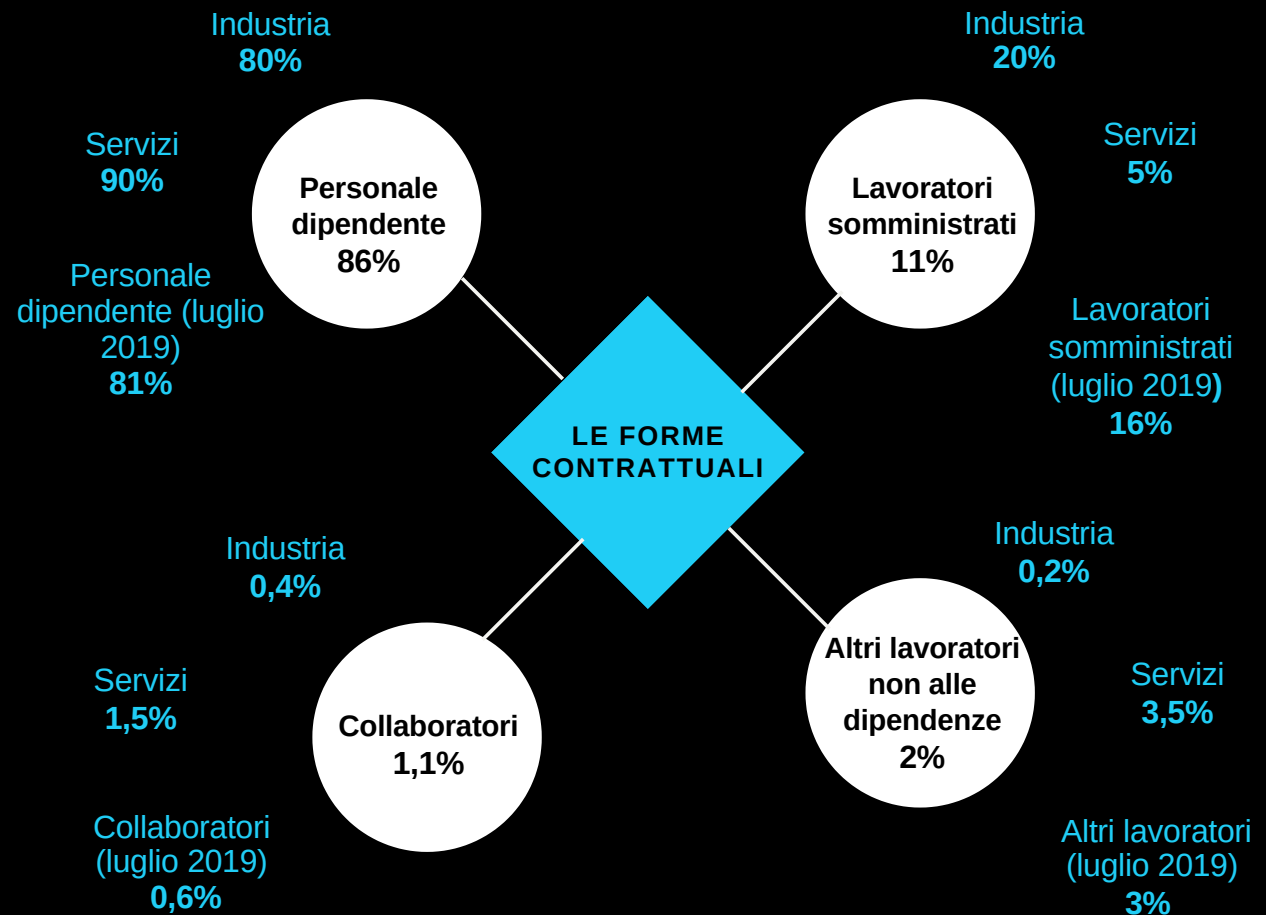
Industria
80%

Servizi
90%

Personale dipendente 86%

Personale dipendente (luglio 2019)
81%

Industria
20%

Servizi
5%

Lavoratori somministrati 11%

Lavoratori somministrati (luglio 2019)
16%

LE FORME CONTRATTUALI

Industria
0,4%

Servizi
1,5%

Collaboratori 1,1%

Collaboratori (luglio 2019)
0,6%

Industria
0,2%

Servizi
3,5%

Altri lavoratori non alle dipendenze 2%

Altri lavoratori (luglio 2019)
3%